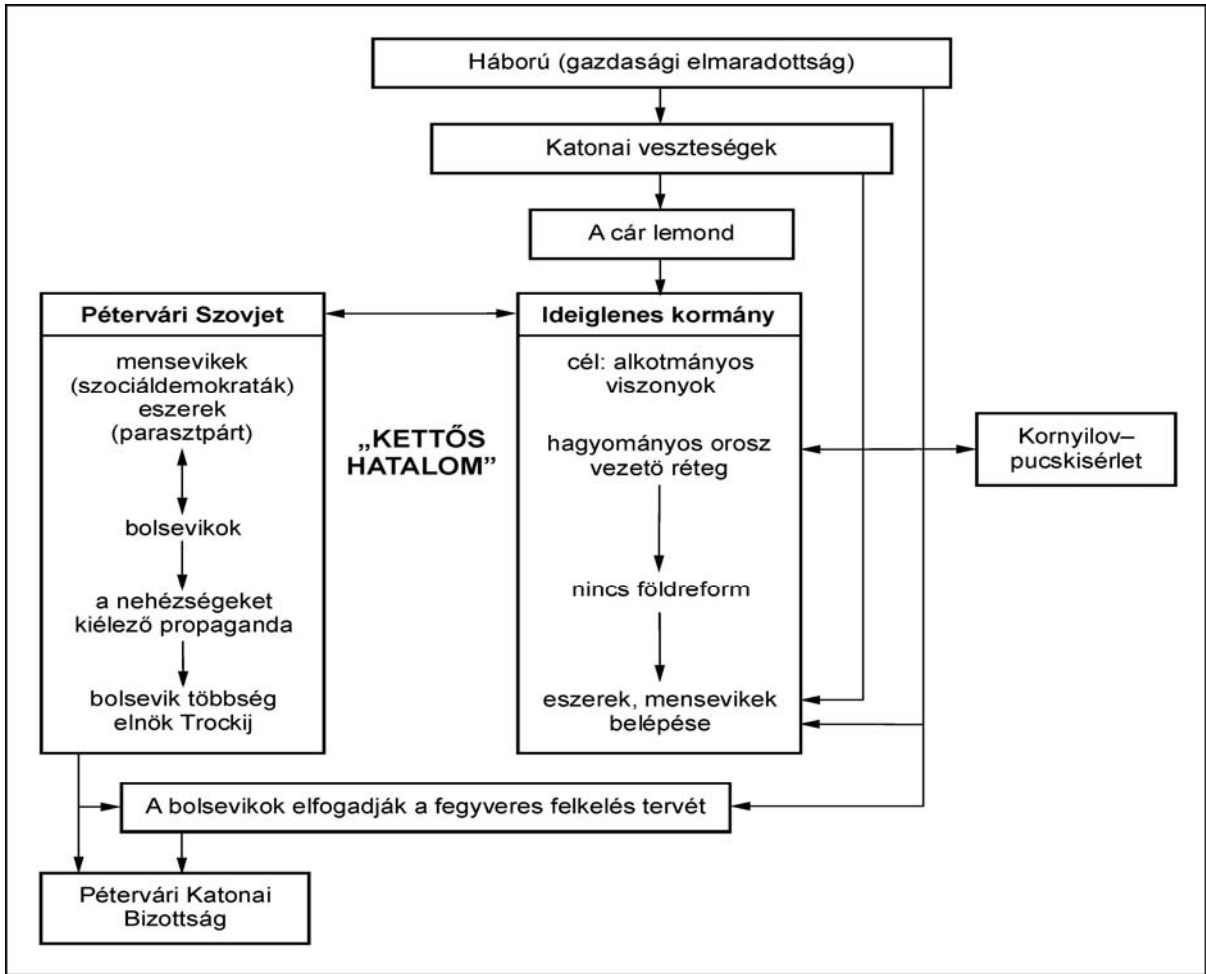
Háború (gazdasági elmaradottság)

Katonai veszteségek

A cár lemond

Pétervári Szovjet

mensevikek (szociáldemokraták) eszerek (parasztpárt)

bolsevikok

a nehézségeket kiélező propaganda

bolsevik többség elnök Trockij

„KETTŐS HATALOM”

Ideiglenes kormány

cél: alkotmányos viszonyok

hagyományos orosz vezetö réteg

nincs földreform

eszerek, mensevikek belépése

Kornyilov–pucskisérlet

A bolsevikok elfogadják a fegyveres felkelés tervét

Pétervári Katonai Bizottság